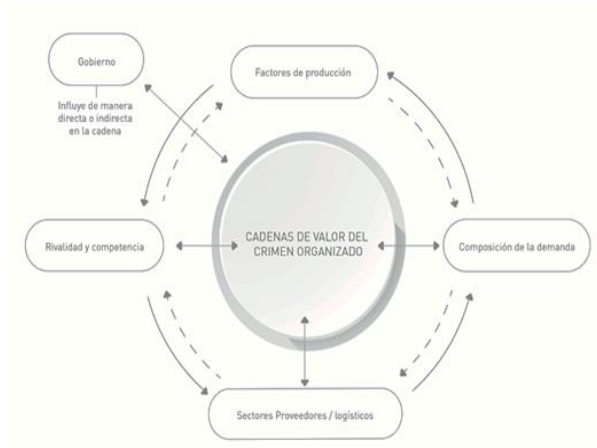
Gobierno

Influye de manera directa o indirecta en la cadena

Factores de producción

Rivalidad y competencia

CADENAS DE VALOR DEL CRIMEN ORGANIZADO

Composición de la demanda

Sectores Proveedores / logísticos